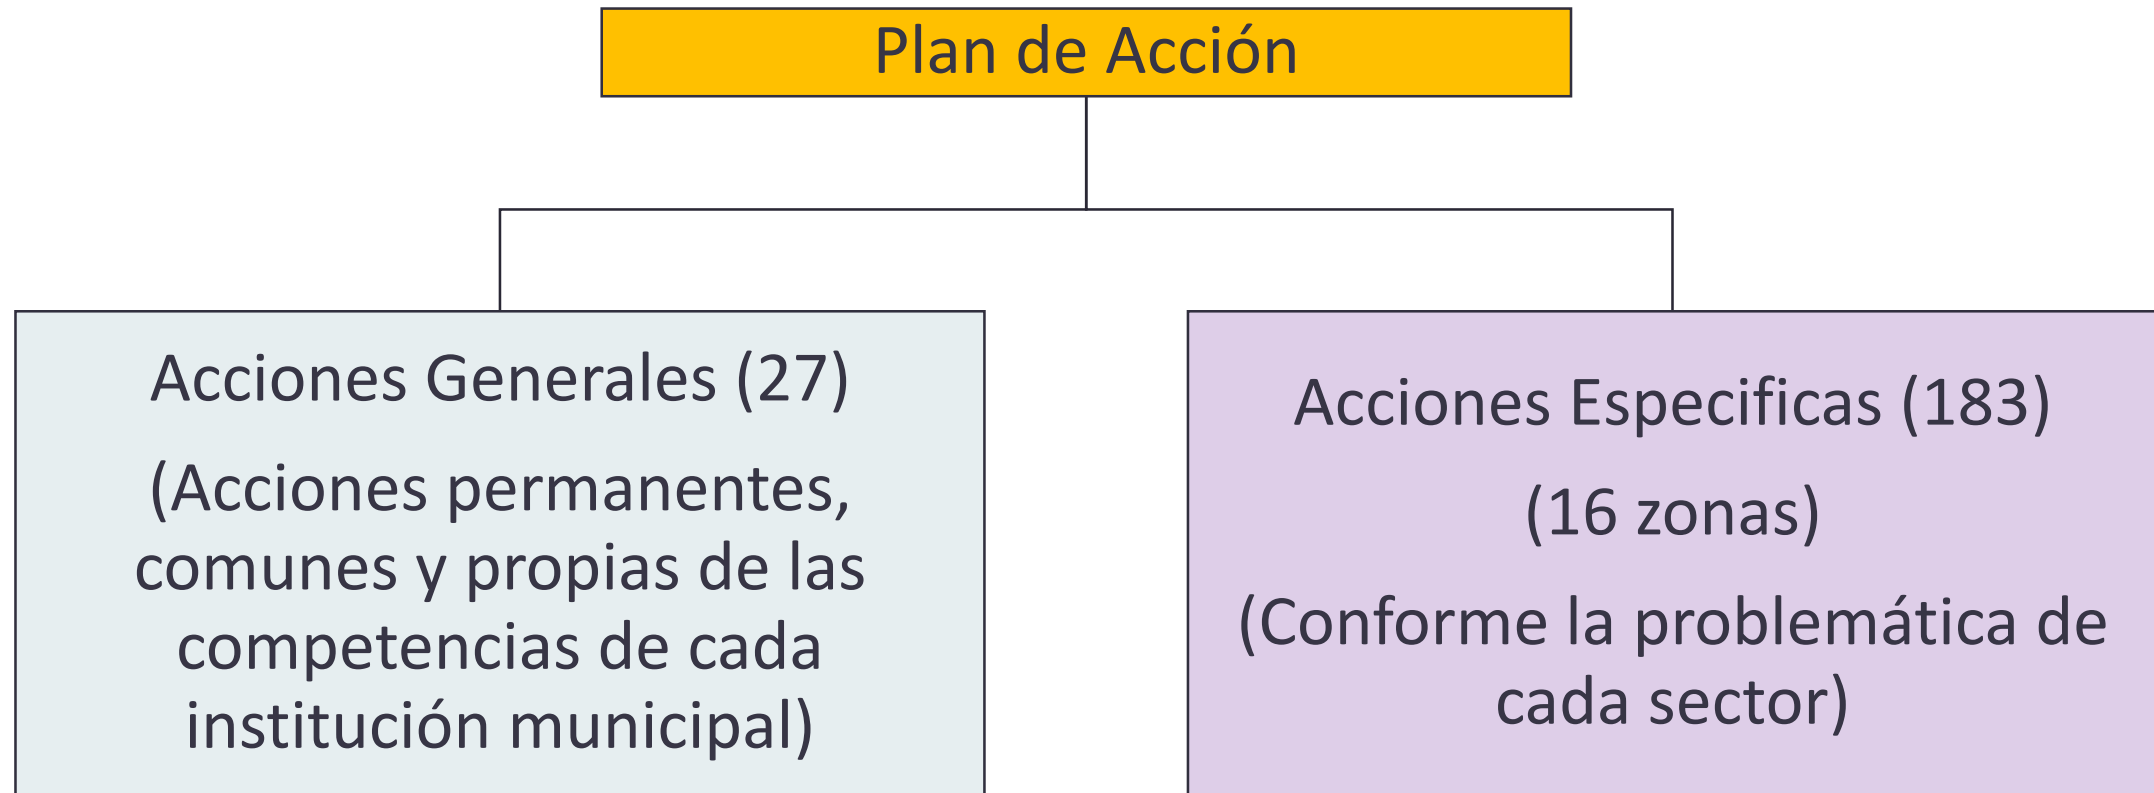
Plan de Acción

Acciones Generales (27)

(Acciones permanentes, comunes y propias de las competencias de cada institución municipal)

Acciones Especificas (183)

(16 zonas)

(Conforme la problemática de cada sector)